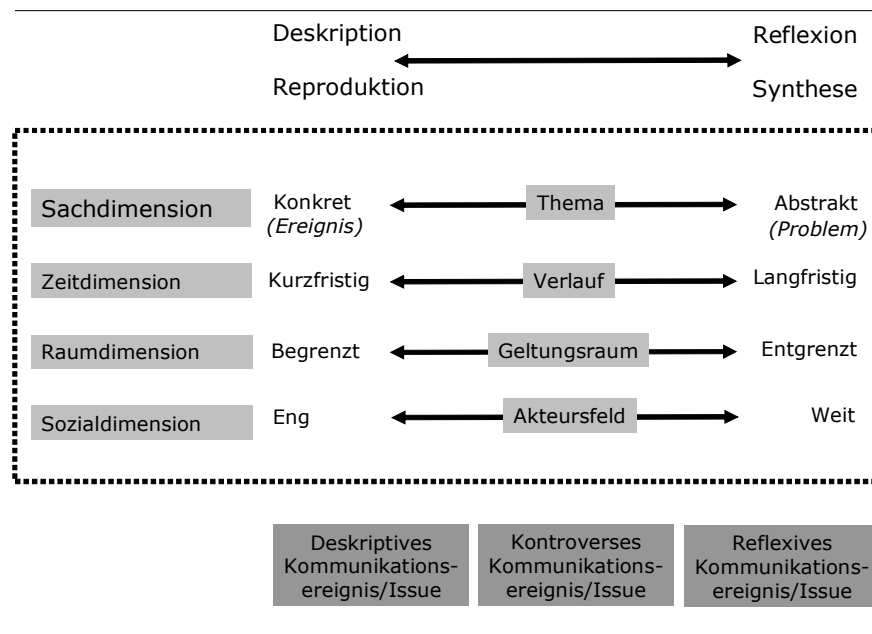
Deskription

Reflexion

Reproduktion

Synthese

Sachdimension

Konkret *(Ereignis)*

Thema

Abstrakt *(Problem)*

Zeitdimension

Kurzfristig

Verlauf

Langfristig

Raumdimension

Begrenzt

Geltungsraum

Entgrenzt

Sozialdimension

Eng

Akteursfeld

Weit

Deskriptives Kommunikationsereignis/Issue

Kontroverses Kommunikationsereignis/Issue

Reflexives Kommunikationsereignis/Issue